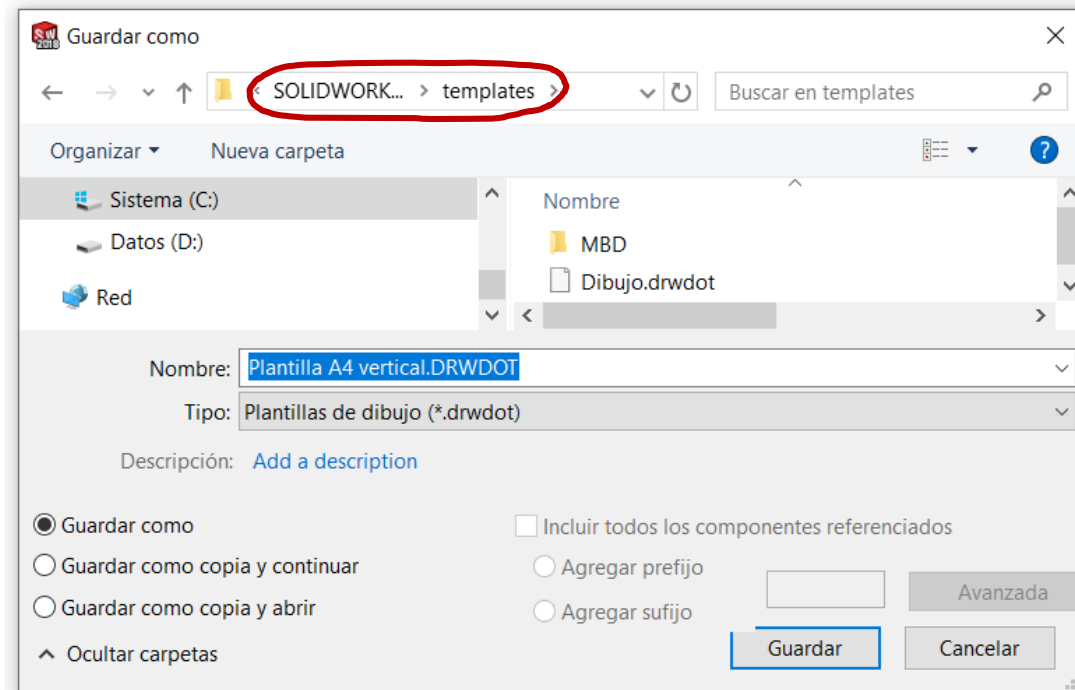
SW 2018 Guardar como

« SOLIDWORK... › templates

Buscar en templates

Organizar ▾ Nueva carpeta

Sistema (C:)
Datos (D:)
Red

Nombre
MBD
Dibujo.drwdot

Nombre: Plantilla A4 vertical.DRWDOT
Tipo: Plantillas de dibujo (*.drwdot)
Descripción: Add a description

Guardar como
Guardar como copia y continuar
Guardar como copia y abrir

Incluir todos los componentes referenciados
Agregar prefijo
Agregar sufijo

Avanzada

Ocultar carpetas

Guardar Cancelar